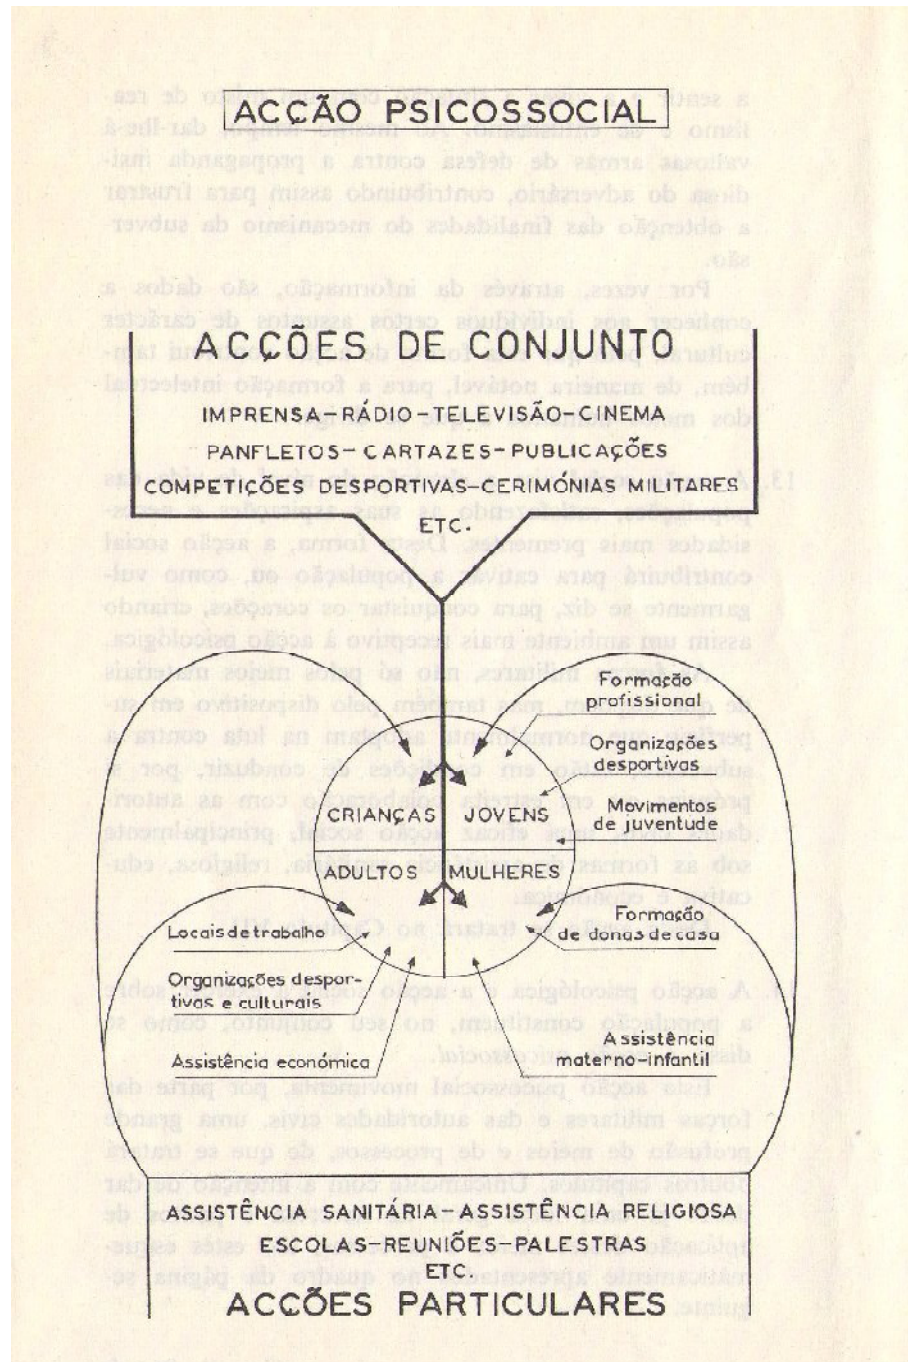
ACÇÃO PSICOSSOCIAL

ACÇÕES DE CONJUNTO

IMPRENSA-RÁDIO-TELEVISÃO-CINEMA

PANFLETOS-CARTAZES-PUBLICAÇÕES

COMPETIÇÕES DESPORTIVAS-CERIMÓNIAS MILITARES

ETC.

Formação profissional

Organizações desportivas

Movimentos de juventude

CRIANÇAS JOVENS

ADULTOS MULHERES

Locais de trabalho

Formação de donas de casa

Organizações desportivas e culturais

Assistência económica

Assistência materno-infantil

ASSISTÊNCIA SANITÁRIA-ASSISTÊNCIA RELIGIOSA

ESCOLAS-REUNIÕES-PALESTRAS

ETC.

ACÇÕES PARTICULARES